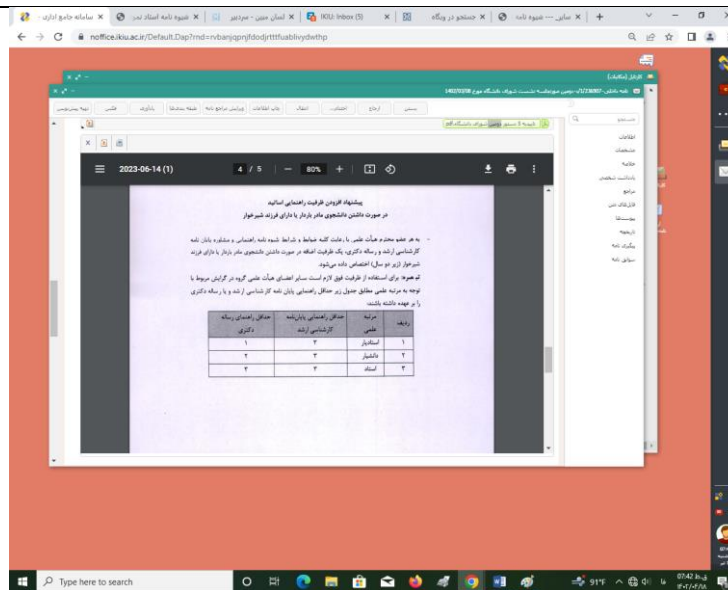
سامانه جامع اداری | شیوه نامه استاد تمد | استان مبین - سردبیر | IKIU: Inbox (5) | جستجو در وبگاه | سایر --- شیوه نامه

noffice.ikiu.ac.ir/Default.Dap?rnd=rvbanjqpnjfdodjrtttfuablivydwthp

2023-06-14 (1)   4 / 5   80%

پیشنهاد افزودن ظرفیت راهنمایی اساتید
در صورت داشتن دانشجوی مادر باردار یا دارای فرزند شیرخوار

به هر عضو محترم هیأت علمی، با رعایت کلیه ضوابط و شرایط شیوه نامه راهنمایی و مشاوره پایان نامه کارشناسی ارشد و رساله دکتری، یک ظرفیت اضافه در صورت داشتن دانشجوی مادر باردار یا دارای فرزند شیرخوار (زیر دو سال) اختصاص داده می‌شود.

تبصره: برای استفاده از ظرفیت فوق لازم است سایر اعضای هیأت علمی گروه در گرایش مربوط با توجه به مرتبه علمی مطابق جدول زیر حداقل راهنمایی پایان نامه کارشناسی ارشد و یا رساله دکتری را بر عهده داشته باشند:

| ردیف | مرتبه علمی | حداقل راهنمای پایان‌نامه کارشناسی ارشد | حداقل راهنمای رساله دکتری |
|---|---|---|---|
| ۱ | استادیار | ۲ | ۱ |
| ۲ | دانشیار | ۳ | ۲ |
| ۳ | استاد | ۳ | ۲ |

Type here to search   91°F   07:42